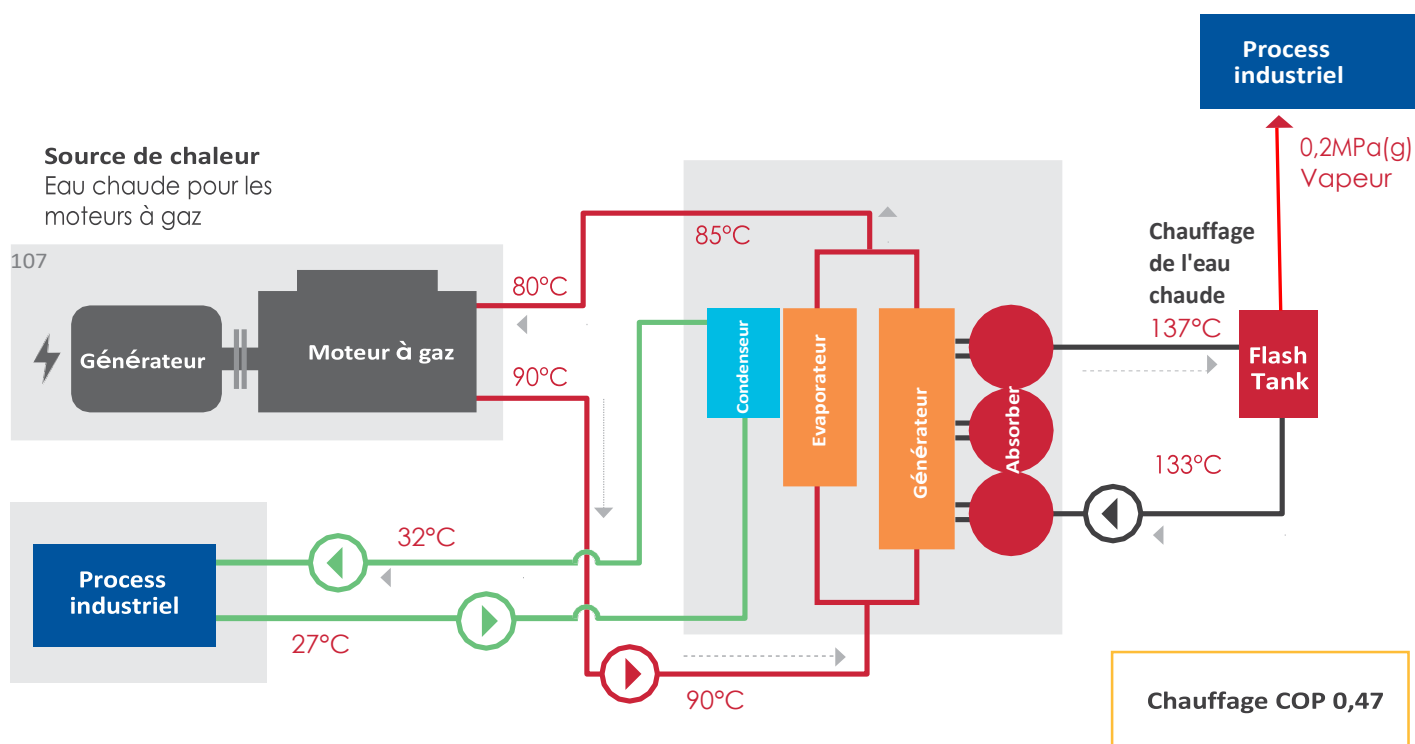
Process industriel

0,2MPa(g) Vapeur

Source de chaleur
Eau chaude pour les moteurs à gaz

107

Générateur

Moteur à gaz

80°C

85°C

90°C

Chauffage de l'eau chaude

137°C

Flash Tank

Condenseur

Evaporateur

Générateur

Absorber

133°C

Process industriel

32°C

27°C

90°C

Chauffage COP 0,47